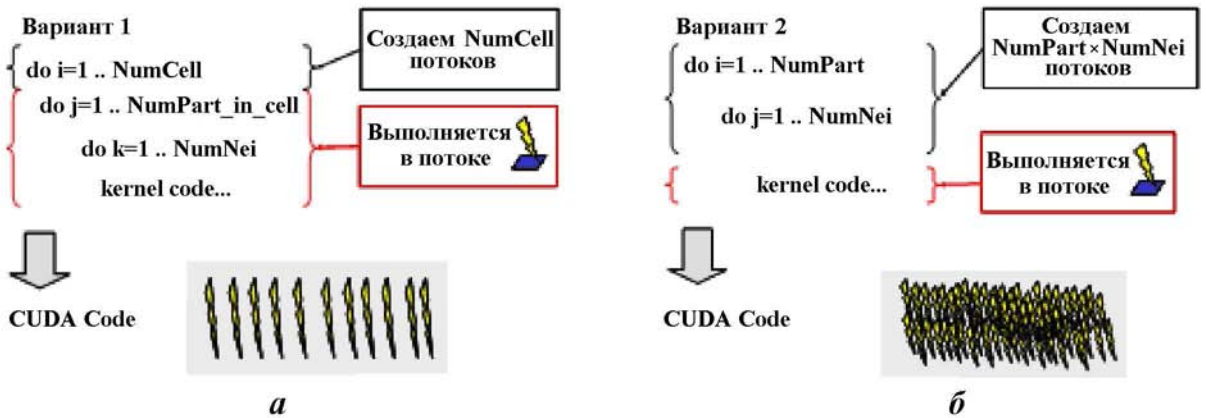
Вариант 1

do i=1 .. NumCell

do j=1 .. NumPart_in_cell

do k=1 .. NumNei

kernel code...

Создаем NumCell потоков

Выполняется в потоке

CUDA Code

*а*

Вариант 2

do i=1 .. NumPart

do j=1 .. NumNei

kernel code...

Создаем NumPart×NumNei потоков

Выполняется в потоке

CUDA Code

*б*